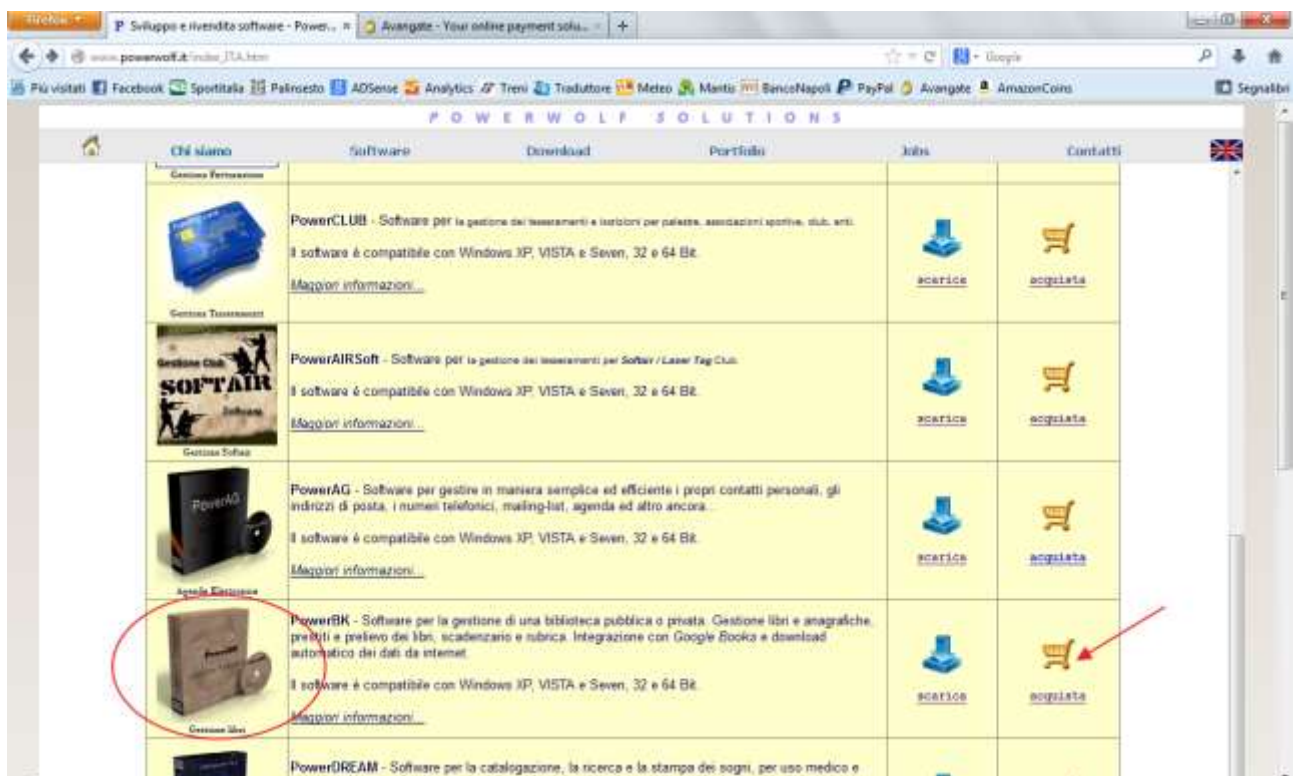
Firefox
Sviluppo e rivendita software - Power...
Avangate - Your online payment solu...
www.powerwolf.it/index_ITA.htm
Google
Più visitati Facebook Sportitalia Palinsesto ADSense Analytics Treni Traduttore Meteo Mantis BancoNapoli PayPal Avangate AmazonCoins
Segnalibri

P O W E R W O L F S O L U T I O N S

Chi siamo | Software | Download | Portfolio | Jobs | Contatti

Gestione Parrucchiere

| | | | |
|---|---|---|---|
| Gestione Tesseramenti | PowerCLUB - Software per la gestione dei tesseramenti e iscrizioni per palestre, associazioni sportive, club, enti.<br><br>Il software è compatibile con Windows XP, VISTA e Seven, 32 e 64 Bit.<br><br>Maggiori informazioni... | scarica | acquista |
| Gestione Club SOFTAIR Softair Gestione Softair | PowerAIRSoft - Software per la gestione dei tesseramenti per Softair / Laser Tag Club.<br><br>Il software è compatibile con Windows XP, VISTA e Seven, 32 e 64 Bit.<br><br>Maggiori informazioni... | scarica | acquista |
| PowerAG Agenda Elettronica | PowerAG - Software per gestire in maniera semplice ed efficiente i propri contatti personali, gli indirizzi di posta, i numeri telefonici, mailing-list, agenda ed altro ancora...<br><br>Il software è compatibile con Windows XP, VISTA e Seven, 32 e 64 Bit.<br><br>Maggiori informazioni... | scarica | acquista |
| PowerBK Gestione libri | PowerBK - Software per la gestione di una biblioteca pubblica o privata. Gestione libri e anagrafiche, prestiti e prelievo dei libri, scadenzario e rubrica. Integrazione con Google Books e download automatico dei dati da internet.<br><br>Il software è compatibile con Windows XP, VISTA e Seven, 32 e 64 Bit.<br><br>Maggiori informazioni... | scarica | acquista |
| | PowerDREAM - Software per la catalogazione, la ricerca e la stampa dei sogni, per uso medico e | | |